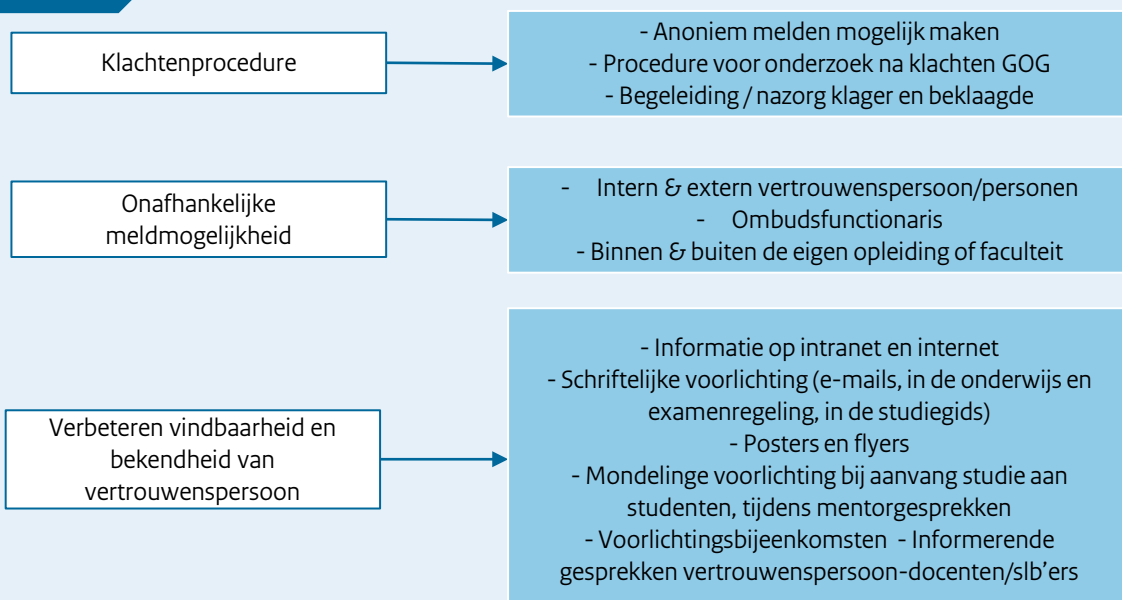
Klachtenprocedure

- Anoniem melden mogelijk maken
- Procedure voor onderzoek na klachten GOG
- Begeleiding / nazorg klager en beklaagde

Onafhankelijke meldmogelijkheid

- Intern & extern vertrouwenspersoon/personen
- Ombudsfunctionaris
- Binnen & buiten de eigen opleiding of faculteit

Verbeteren vindbaarheid en bekendheid van vertrouwenspersoon

- Informatie op intranet en internet
- Schriftelijke voorlichting (e-mails, in de onderwijs en examenregeling, in de studiegids)
- Posters en flyers
- Mondelinge voorlichting bij aanvang studie aan studenten, tijdens mentorgesprekken
- Voorlichtingsbijeenkomsten - Informerende gesprekken vertrouwenspersoon-docenten/slb'ers